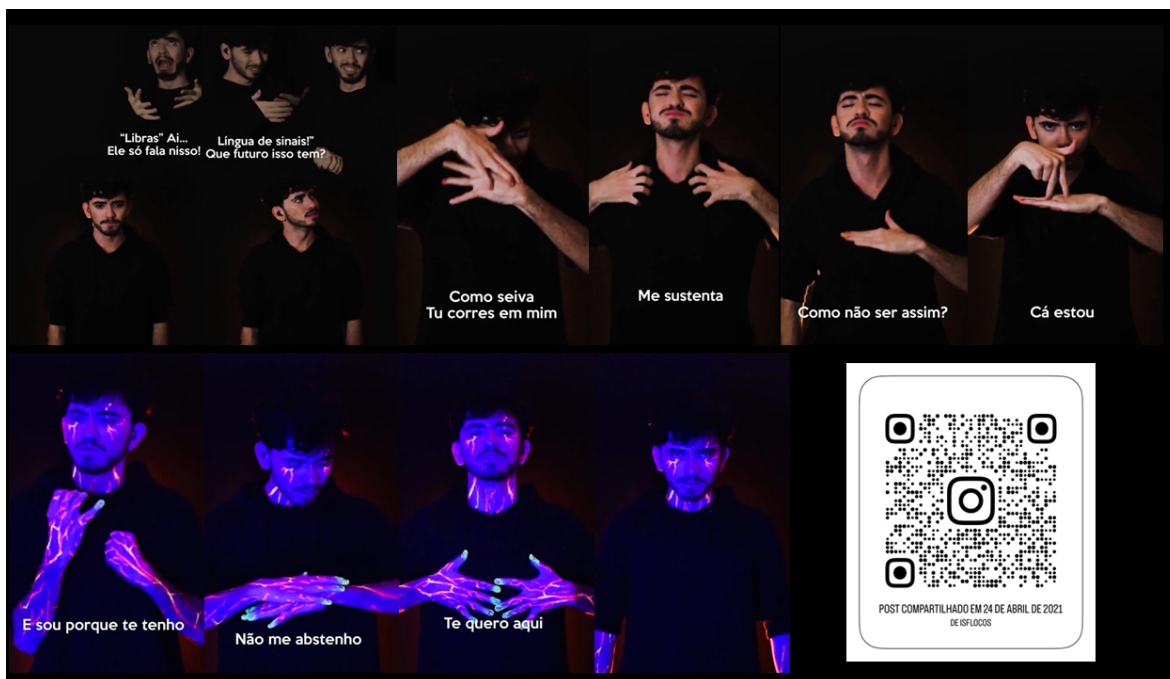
"Libras" Ai... Ele só fala nisso!

Língua de sinais!" Que futuro isso tem?

Como seiva
Tu corres em mim

Me sustenta

Como não ser assim?

Cá estou

E sou porque te tenho

Não me abstenho

Te quero aqui

POST COMPARTILHADO EM 24 DE ABRIL DE 2021
DE ISFLOCOS